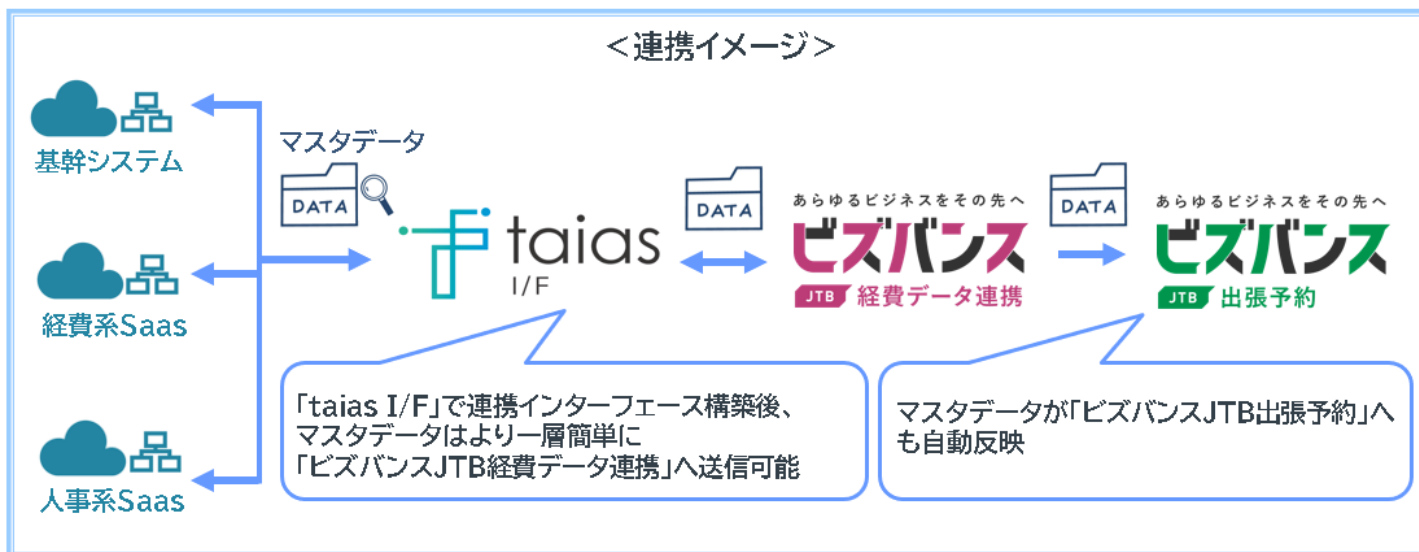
＜連携イメージ＞

基幹システム

経費系Saas

人事系Saas

マスタデータ

DATA

taias
I/F

DATA

あらゆるビジネスをその先へ
ビズバンス
JTB 経費データ連携

DATA

あらゆるビジネスをその先へ
ビズバンス
JTB 出張予約

「taias I/F」で連携インターフェース構築後、マスタデータはより一層簡単に「ビズバンスJTB経費データ連携」へ送信可能

マスタデータが「ビズバンスJTB出張予約」へも自動反映